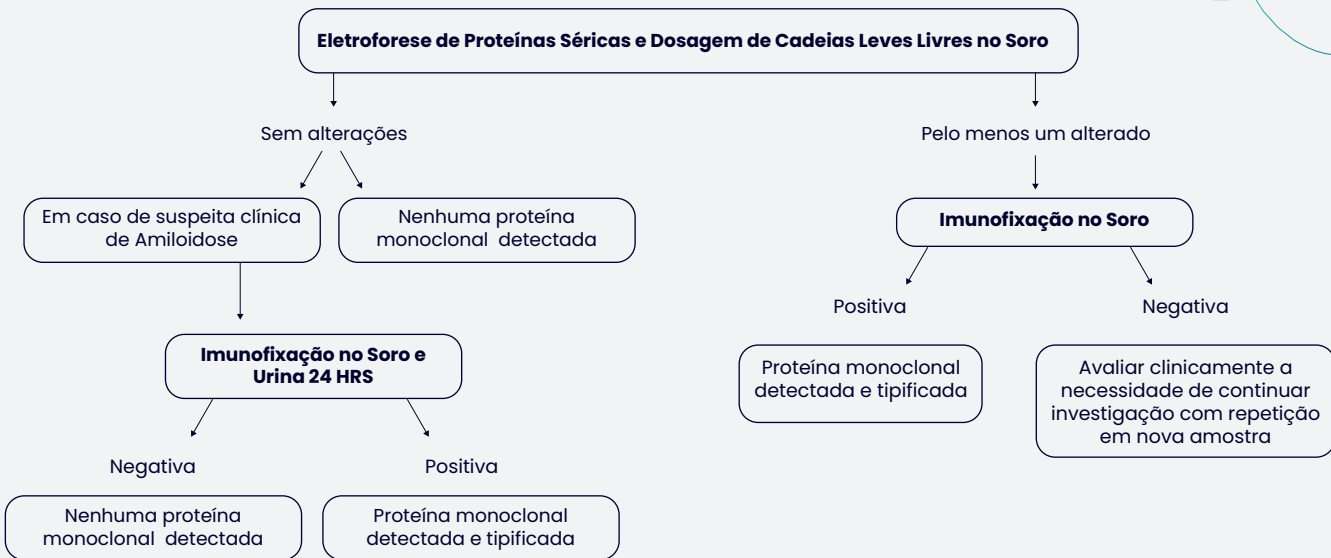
Eletroforese de Proteínas Séricas e Dosagem de Cadeias Leves Livres no Soro

Sem alterações

Em caso de suspeita clínica de Amiloidose

Nenhuma proteína monoclonal detectada

Imunofixação no Soro e Urina 24 HRS

Negativa

Nenhuma proteína monoclonal detectada

Positiva

Proteína monoclonal detectada e tipificada

Pelo menos um alterado

Imunofixação no Soro

Positiva

Proteína monoclonal detectada e tipificada

Negativa

Avaliar clinicamente a necessidade de continuar investigação com repetição em nova amostra